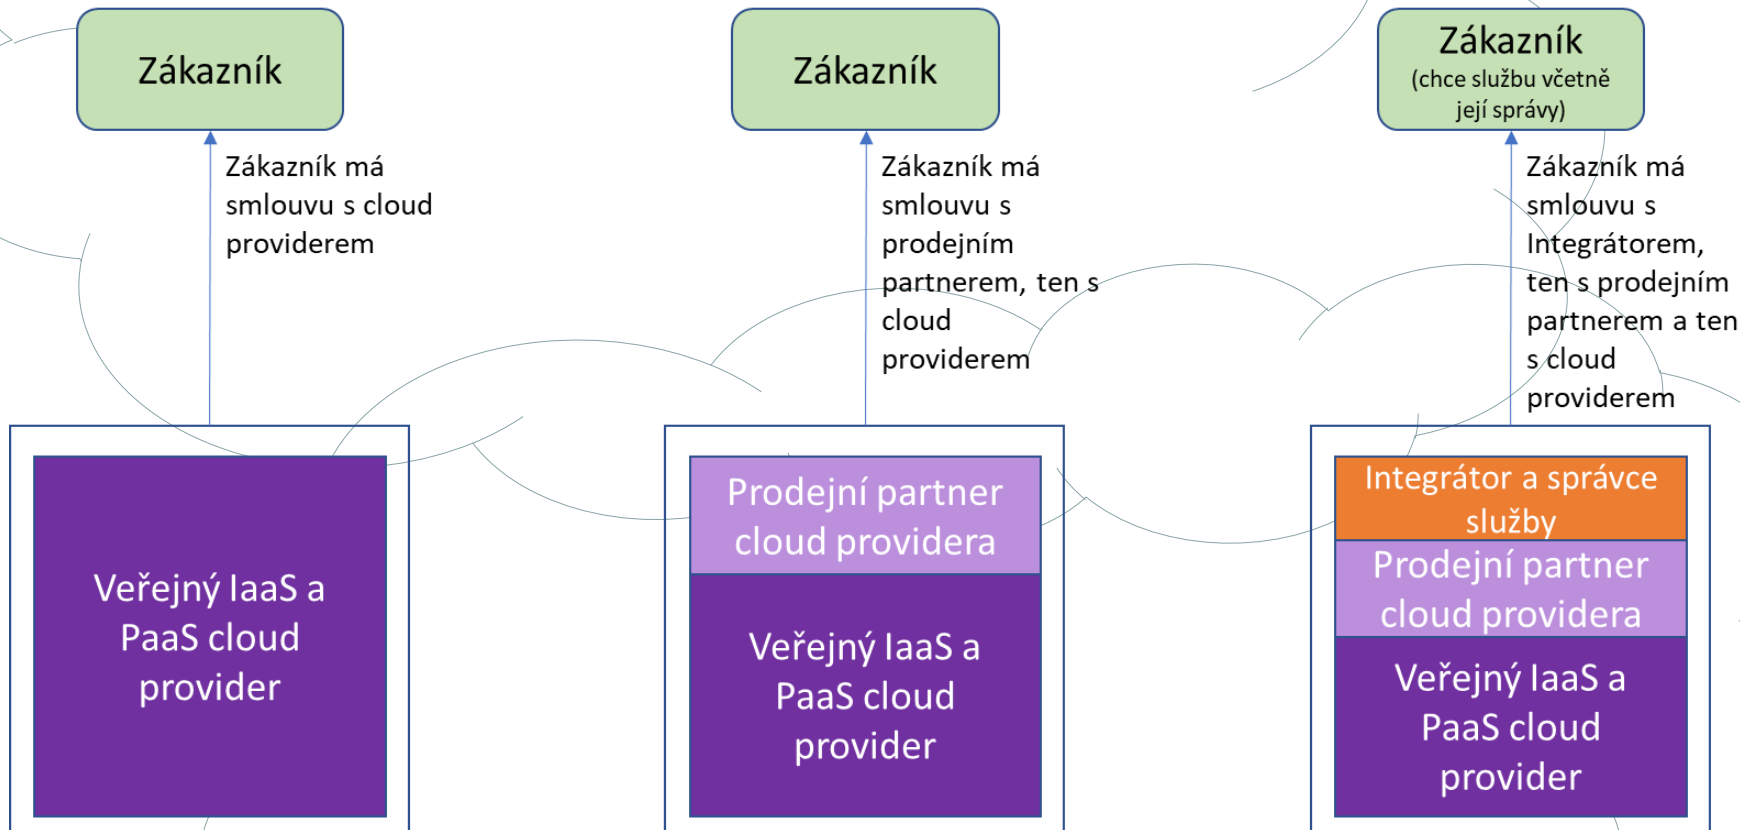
Zákazník

Zákazník má smlouvu s cloud providerem

Veřejný IaaS a PaaS cloud provider

Zákazník

Zákazník má smlouvu s prodejním partnerem, ten s cloud providerem

Prodejní partner cloud providera

Veřejný IaaS a PaaS cloud provider

Zákazník
(chce službu včetně její správy)

Zákazník má smlouvu s Integrátorem, ten s prodejním partnerem a ten s cloud providerem

Integrátor a správce služby

Prodejní partner cloud providera

Veřejný IaaS a PaaS cloud provider